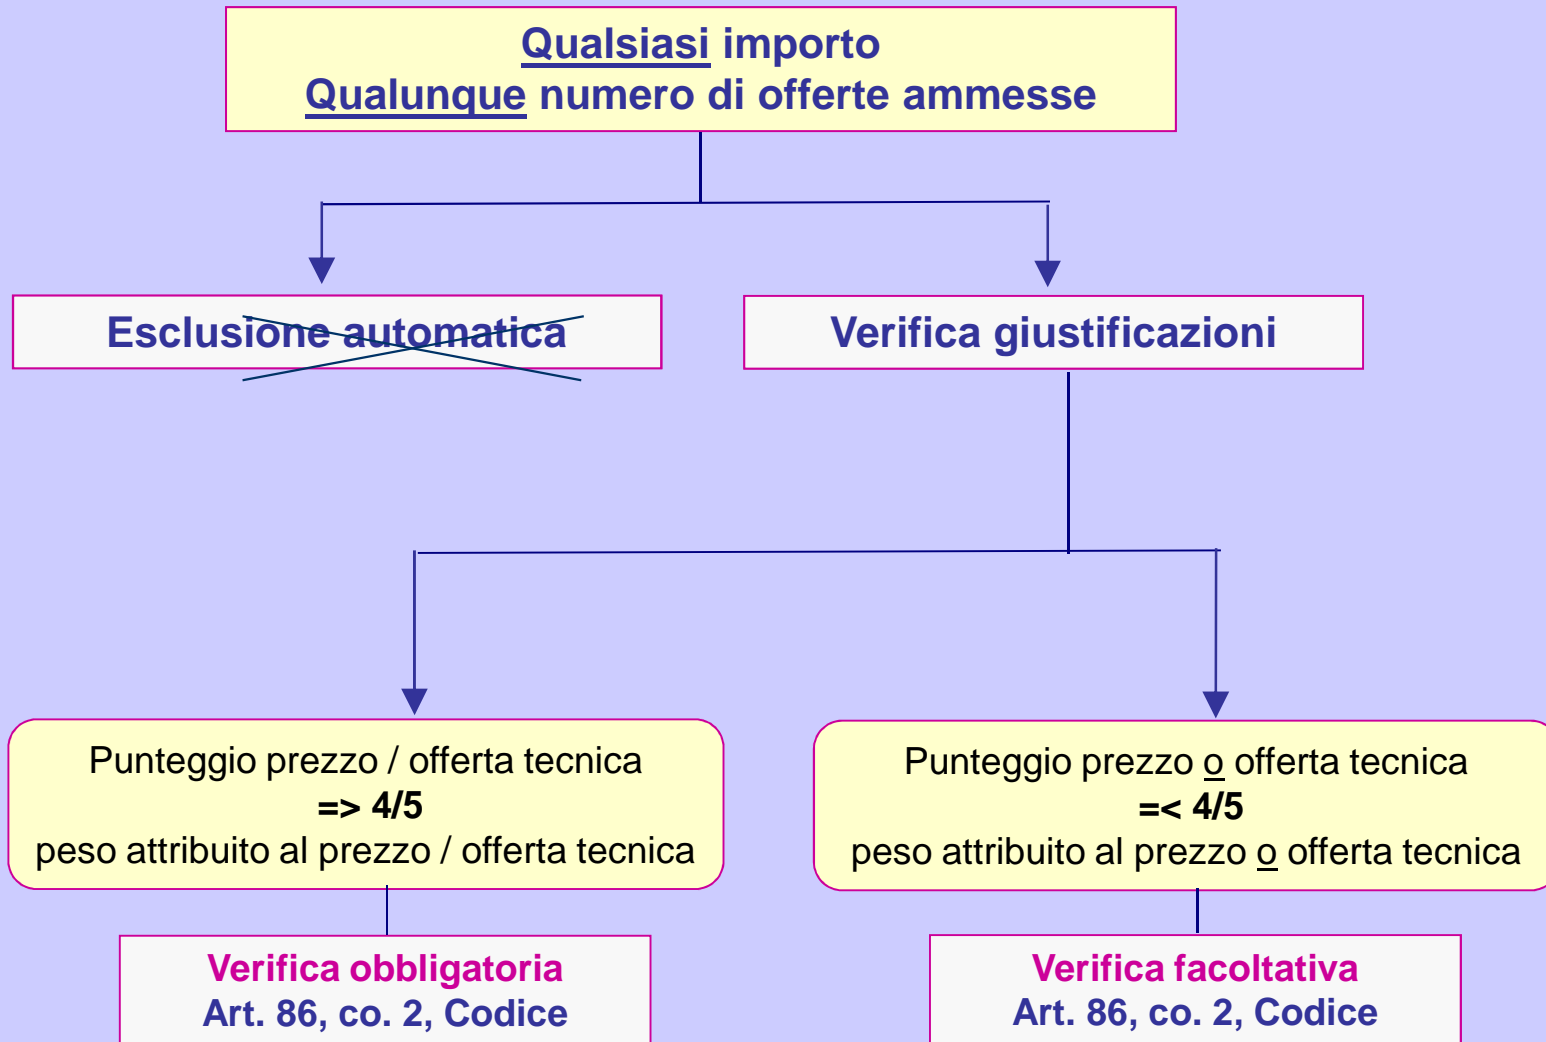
Qualsiasi importo
Qualunque numero di offerte ammesse

Esclusione automatica

Verifica giustificazioni

Punteggio prezzo / offerta tecnica
=> 4/5
peso attribuito al prezzo / offerta tecnica

Punteggio prezzo o offerta tecnica
=< 4/5
peso attribuito al prezzo o offerta tecnica

Verifica obbligatoria
Art. 86, co. 2, Codice

Verifica facoltativa
Art. 86, co. 2, Codice